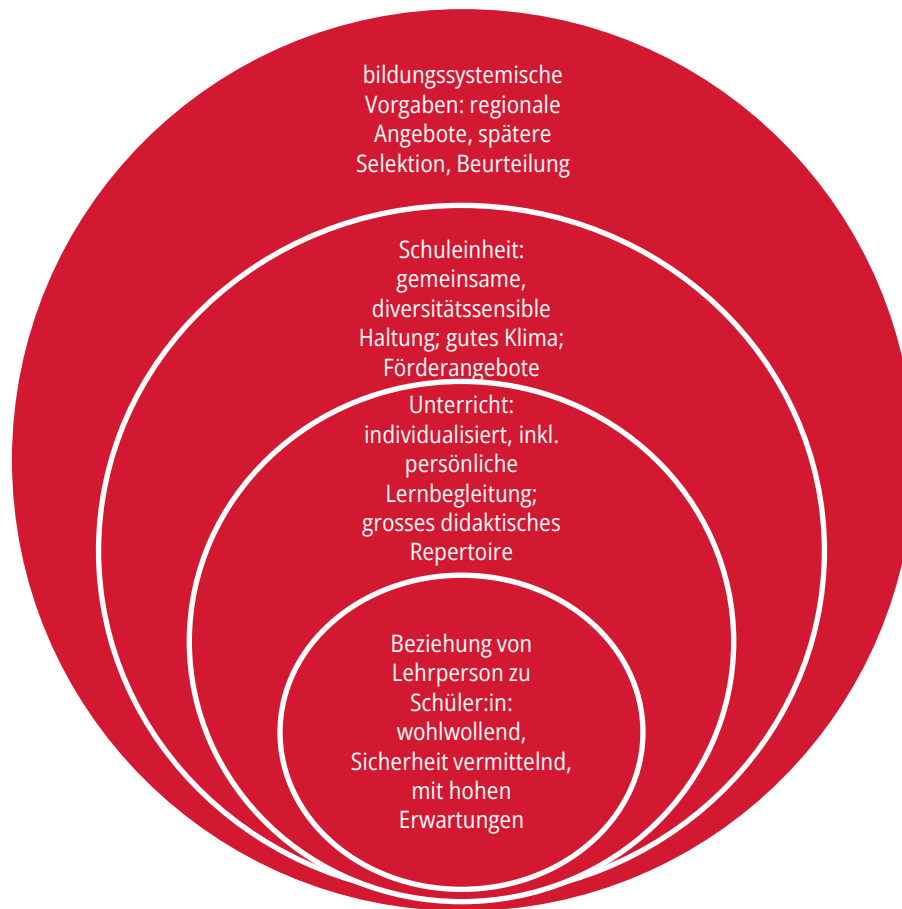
bildungssystemische Vorgaben: regionale Angebote, spätere Selektion, Beurteilung

Schuleinheit: gemeinsame, diversitätssensible Haltung; gutes Klima; Förderangebote

Unterricht: individualisiert, inkl. persönliche Lernbegleitung; grosses didaktisches Repertoire

Beziehung von Lehrperson zu Schüler:in: wohlwollend, Sicherheit vermittelnd, mit hohen Erwartungen